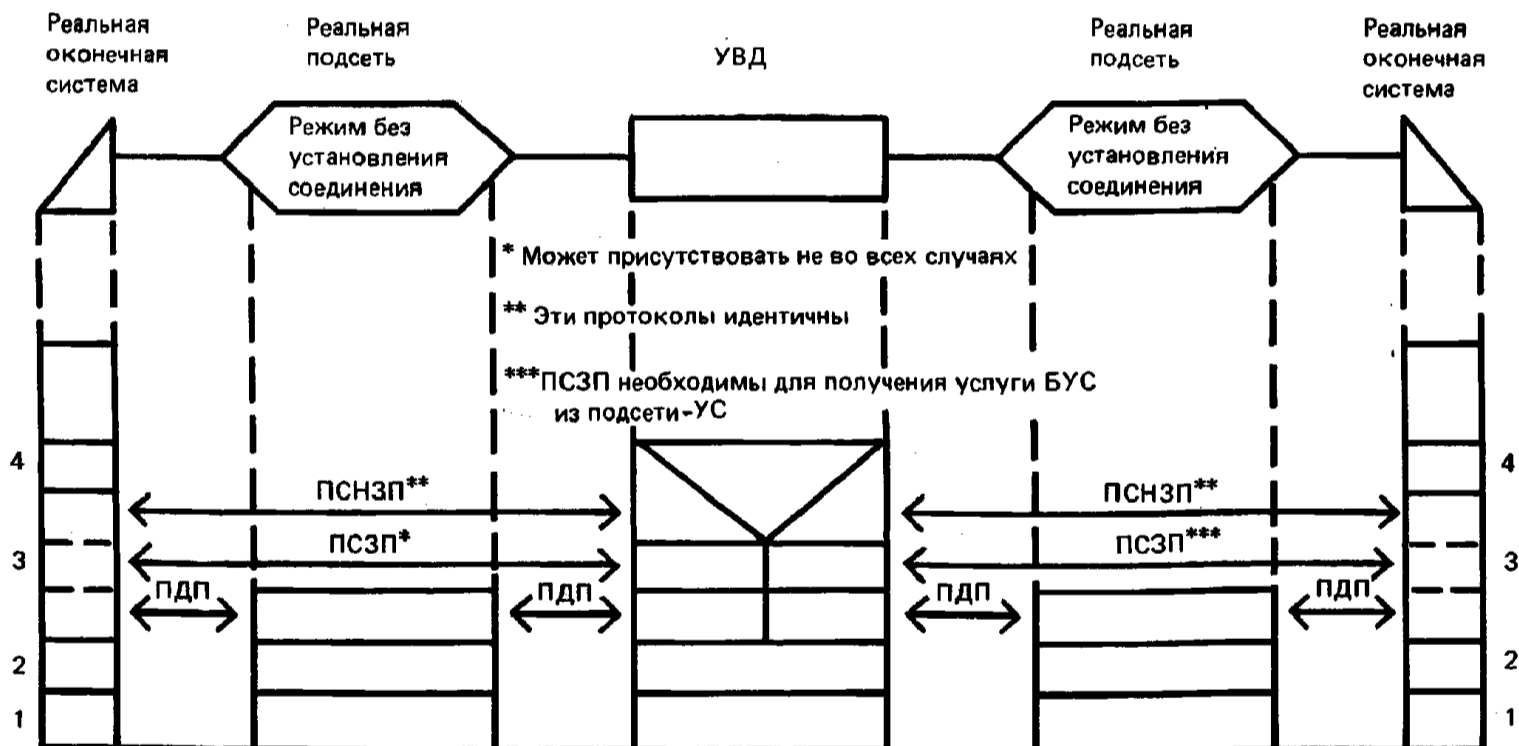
Реальная оконечная система

Реальная подсеть

УВД

Реальная подсеть

Реальная оконечная система

Режим без установления соединения

Режим без установления соединения

* Может присутствовать не во всех случаях

** Эти протоколы идентичны

***ПСЗП необходимы для получения услуги БУС из подсети-УС

4

ПСНЗП**

ПСНЗП**

4

3

ПСЗП*

ПСЗП***

3

ПДП

ПДП

ПДП

ПДП

2

2

1

1